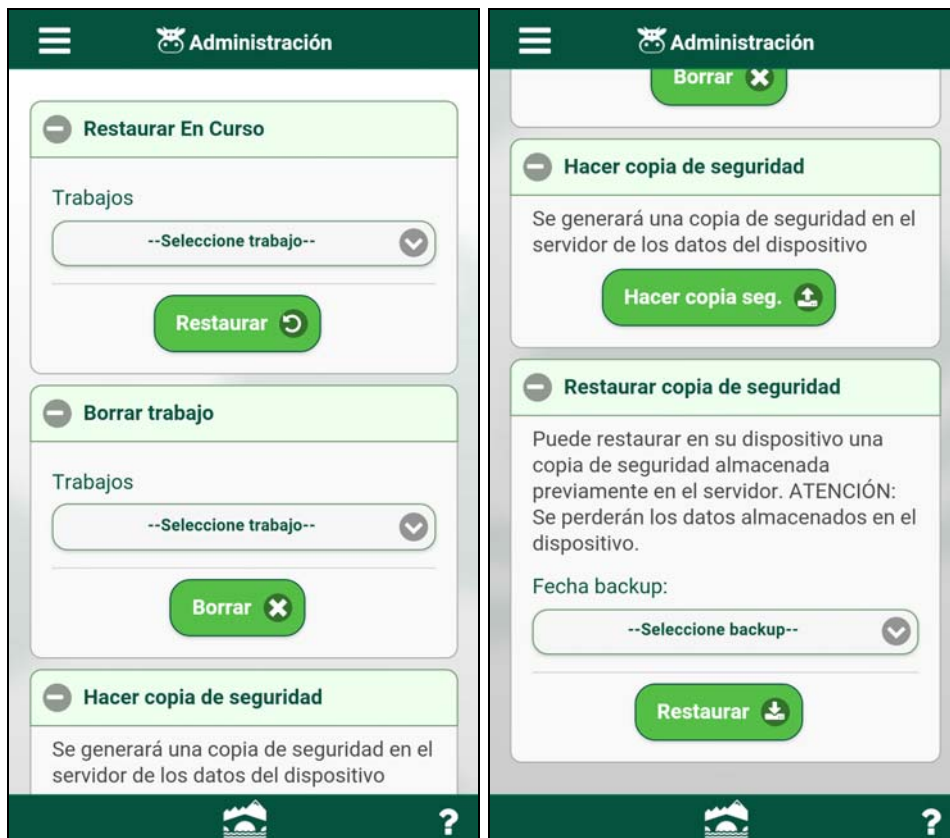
Administración

Restaurar En Curso

Trabajos

--Seleccione trabajo--

Restaurar

Borrar trabajo

Trabajos

--Seleccione trabajo--

Borrar

Hacer copia de seguridad

Se generará una copia de seguridad en el servidor de los datos del dispositivo

?

Administración

Borrar

Hacer copia de seguridad

Se generará una copia de seguridad en el servidor de los datos del dispositivo

Hacer copia seg.

Restaurar copia de seguridad

Puede restaurar en su dispositivo una copia de seguridad almacenada previamente en el servidor. ATENCIÓN: Se perderán los datos almacenados en el dispositivo.

Fecha backup:

--Seleccione backup--

Restaurar

?